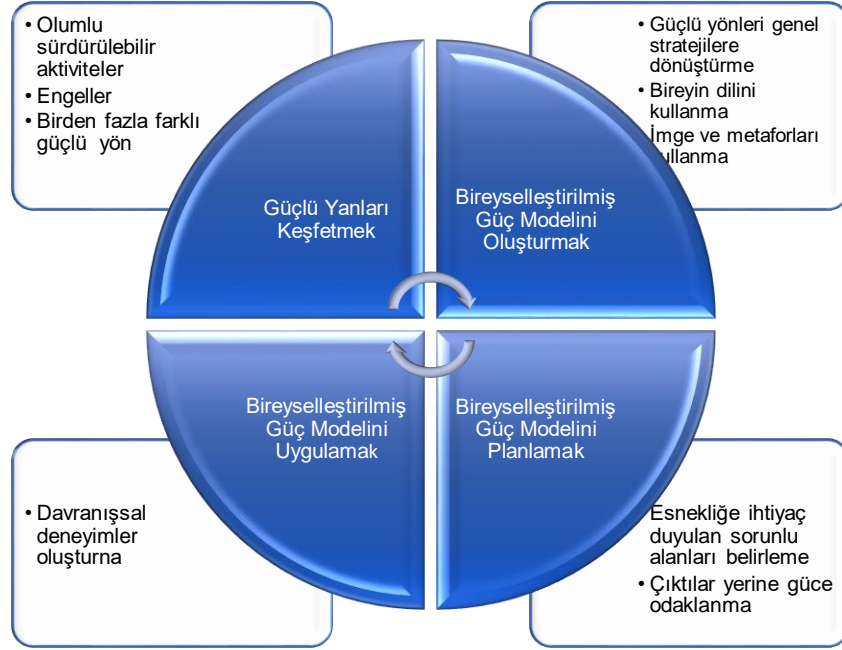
• Olumlu sürdürülebilir aktiviteler
• Engeller
• Birden fazla farklı güçlü yön

• Güçlü yönleri genel stratejilere dönüştürme
• Bireyin dilini kullanma
İmge ve metaforları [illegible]ullanma

Güçlü Yanları Keşfetmek

Bireyselleştirilmiş Güç Modelini Oluşturmak

Bireyselleştirilmiş Güç Modelini Uygulamak

Bireyselleştirilmiş Güç Modelini Planlamak

• Davranışsal deneyimler oluşturna

Esnekliğe ihtiyaç duyulan sorunlu alanları belirleme
• Çıktılar yerine güce odaklanma